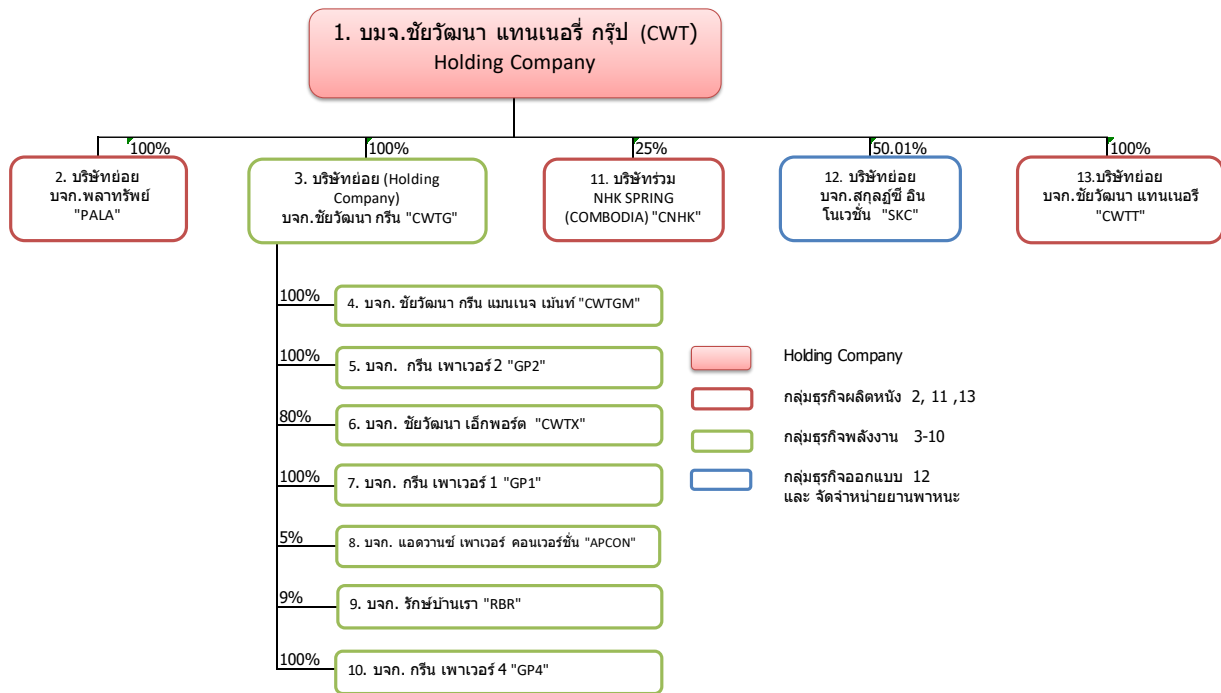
1. บมจ.ชัยวัฒนา แทนเนอรี่ กรุ๊ป (CWT)
Holding Company

100%
2. บริษัทย่อย
บจก.พลาทรัพย์
"PALA"

100%
3. บริษัทย่อย (Holding Company)
บจก.ชัยวัฒนา กรีน "CWTG"

25%
11. บริษัทร่วม
NHK SPRING
(COMBODIA) "CNHK"

50.01%
12. บริษัทย่อย
บจก.สกุลฏ์ซี อินโนเวชั่น "SKC"

100%
13.บริษัทย่อย
บจก.ชัยวัฒนา แทนเนอรี
"CWTT"

100%
4. บจก. ชัยวัฒนา กรีน แมนเนจ เม้นท์ "CWTGM"

100%
5. บจก. กรีน เพาเวอร์ 2 "GP2"

80%
6. บจก. ชัยวัฒนา เอ็กพอร์ต "CWTX"

100%
7. บจก. กรีน เพาเวอร์ 1 "GP1"

5%
8. บจก. แอดวานซ์ เพาเวอร์ คอนเวอร์ชั่น "APCON"

9%
9. บจก. รักษ์บ้านเรา "RBR"

100%
10. บจก. กรีน เพาเวอร์ 4 "GP4"

Holding Company

กลุ่มธุรกิจผลิตหนัง 2, 11 ,13

กลุ่มธุรกิจพลังงาน 3-10

กลุ่มธุรกิจออกแบบ 12
และ จัดจำหน่ายยานพาหนะ